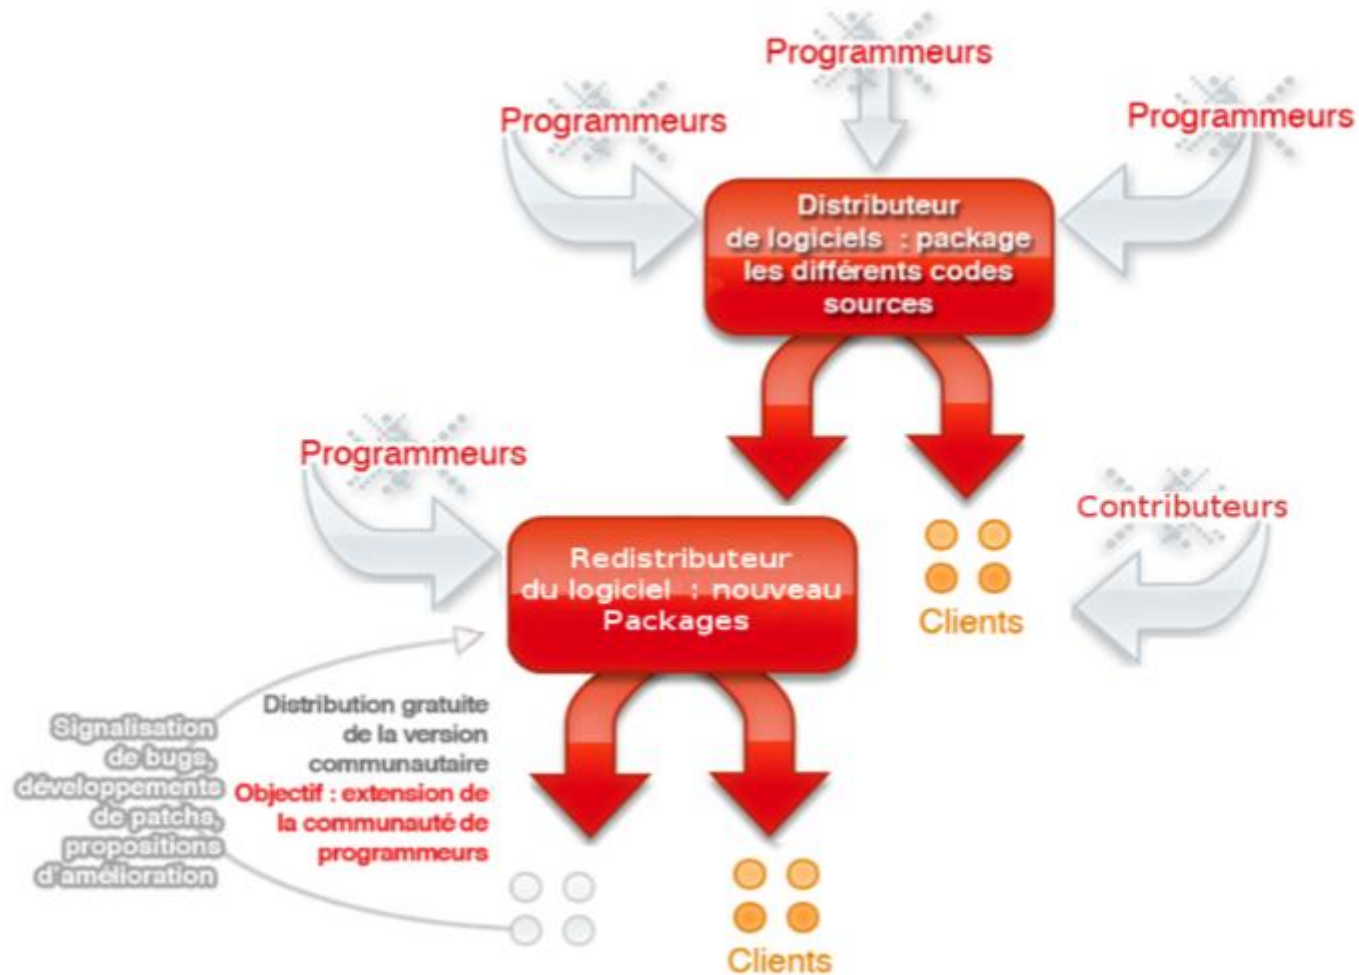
Programmeurs

Programmeurs

Programmeurs

Distributeur de logiciels : package les différents codes sources

Programmeurs

Contributeurs

Redistributeur du logiciel : nouveau Packages

Clients

Signalisation de bugs, développements de patchs, propositions d'amélioration

Distribution gratuite de la version communautaire

Objectif : extension de la communauté de programmeurs

Clients